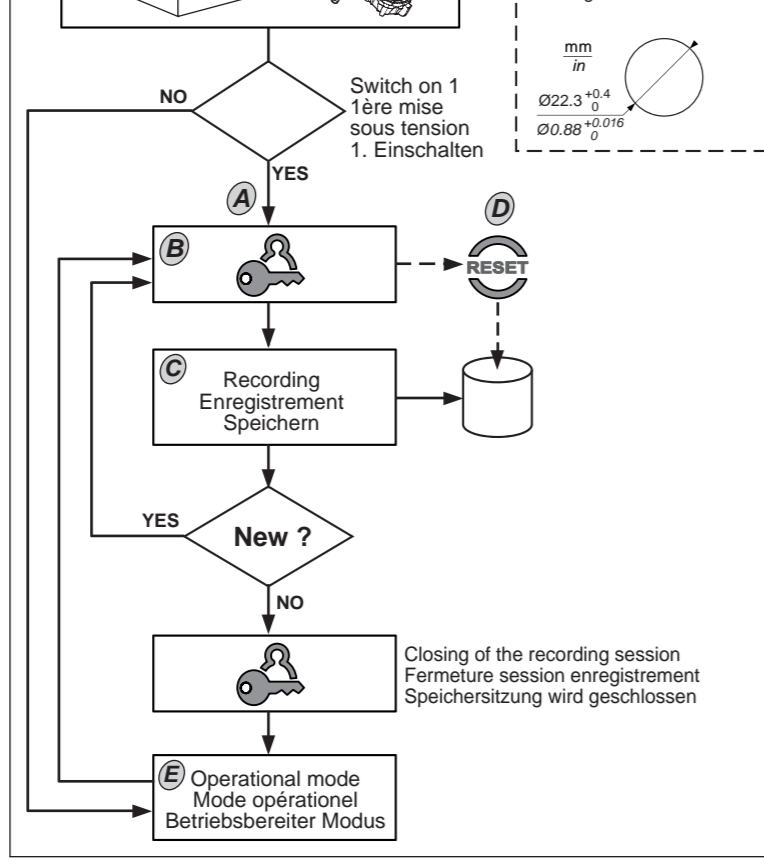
Switch on 1
1ère mise sous tension
1. Einschalten

NO

YES

$\frac{mm}{in}$

$Ø22.3^{+0.4}_{0}$

$Ø0.88^{+0.016}_{0}$

A

B

D

RESET

C

Recording
Enregistrement
Speichern

YES

New ?

NO

Closing of the recording session
Fermeture session enregistrement
Speichersitzung wird geschlossen

E

Operational mode
Mode opérationel
Betriebsbereiter Modus